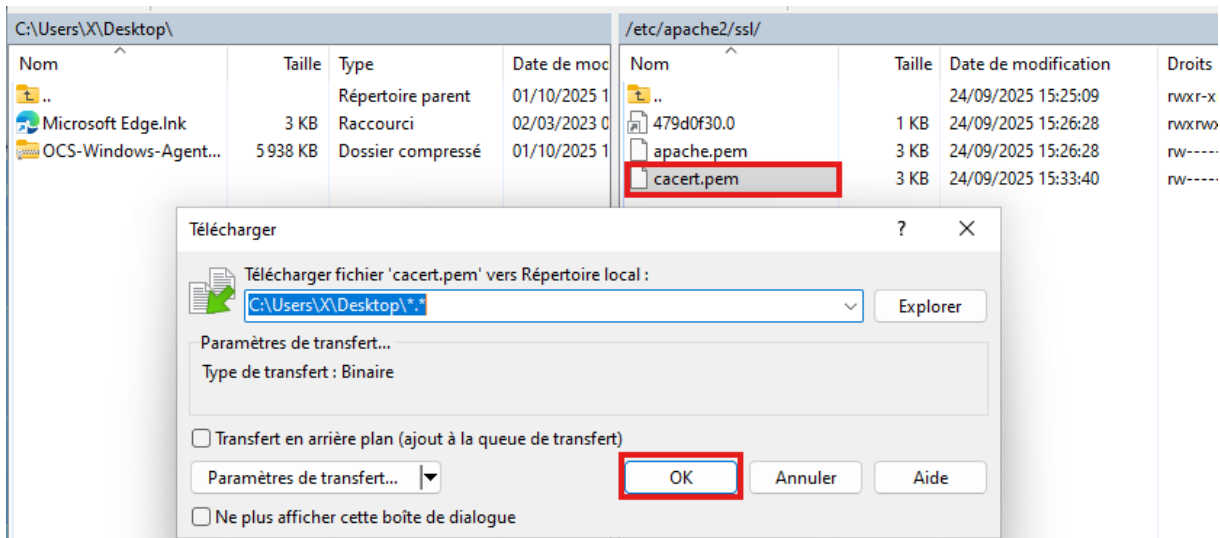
C:\Users\X\Desktop\

| Nom | Taille | Type | Date de moc |
|---|---|---|---|
| .. | | Répertoire parent | 01/10/2025 1 |
| Microsoft Edge.lnk | 3 KB | Raccourci | 02/03/2023 0 |
| OCS-Windows-Agent... | 5 938 KB | Dossier compressé | 01/10/2025 1 |

/etc/apache2/ssl/

| Nom | Taille | Date de modification | Droits |
|---|---|---|---|
| .. | | 24/09/2025 15:25:09 | rwxr-x |
| 479d0f30.0 | 1 KB | 24/09/2025 15:26:28 | rwxrwx |
| apache.pem | 3 KB | 24/09/2025 15:26:28 | rw---- |
| cacert.pem | 3 KB | 24/09/2025 15:33:40 | rw---- |

Télécharger

?

Télécharger fichier 'cacert.pem' vers Répertoire local :

C:\Users\X\Desktop\*.*

Explorer

Paramètres de transfert...

Type de transfert : Binaire

Transfert en arrière plan (ajout à la queue de transfert)

Paramètres de transfert...

OK

Annuler

Aide

Ne plus afficher cette boîte de dialogue